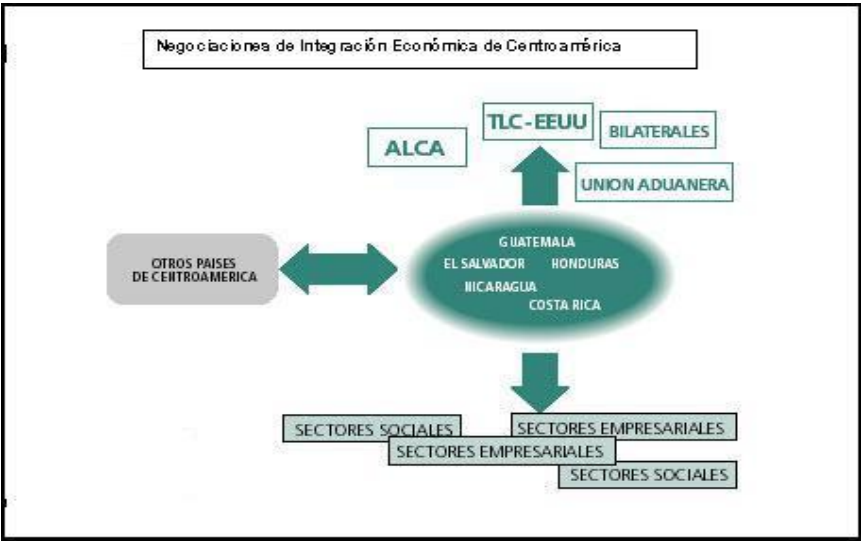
Negociaciones de Integración Económica de Centroamérica

ALCA

TLC-EEUU

BILATERALES

UNION ADUANERA

OTROS PAISES DE CENTROAMERICA

GUATEMALA
EL SALVADOR
HONDURAS
NICARAGUA
COSTA RICA

SECTORES SOCIALES
SECTORES EMPRESARIALES
SECTORES EMPRESARIALES
SECTORES SOCIALES